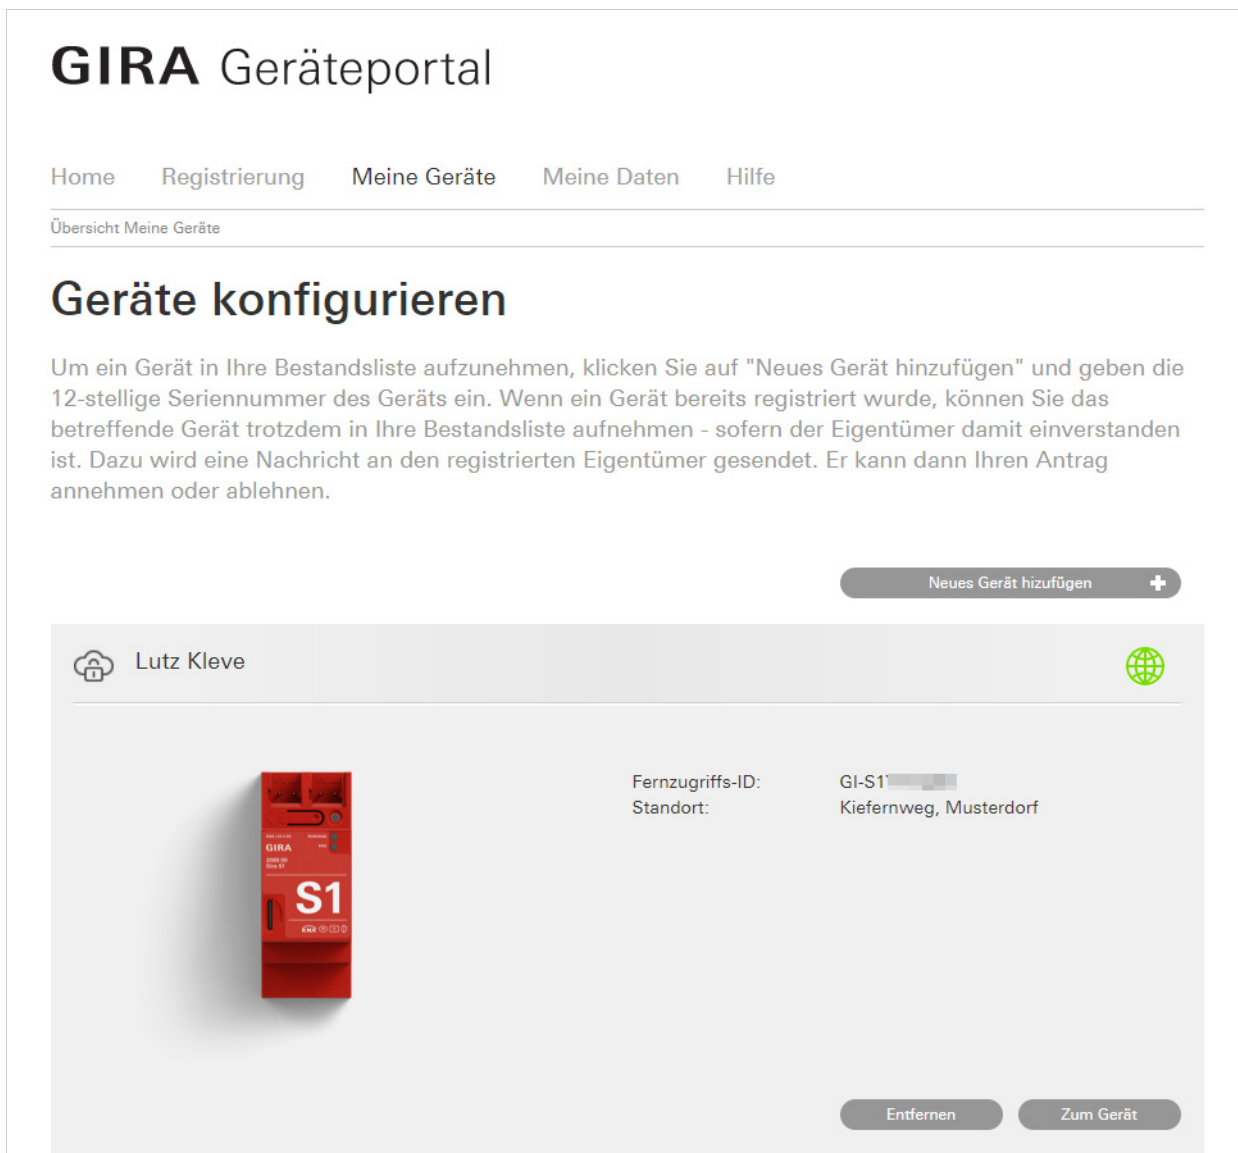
GIRA Geräteportal

Home Registrierung Meine Geräte Meine Daten Hilfe

Übersicht Meine Geräte

Geräte konfigurieren

Um ein Gerät in Ihre Bestandsliste aufzunehmen, klicken Sie auf "Neues Gerät hinzufügen" und geben die 12-stellige Seriennummer des Geräts ein. Wenn ein Gerät bereits registriert wurde, können Sie das betreffende Gerät trotzdem in Ihre Bestandsliste aufnehmen - sofern der Eigentümer damit einverstanden ist. Dazu wird eine Nachricht an den registrierten Eigentümer gesendet. Er kann dann Ihren Antrag annehmen oder ablehnen.

Neues Gerät hinzufügen

Lutz Kleve

GIRA
S1

Fernzugriffs-ID: GI-S1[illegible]
Standort: Kiefernweg, Musterdorf

Entfernen Zum Gerät